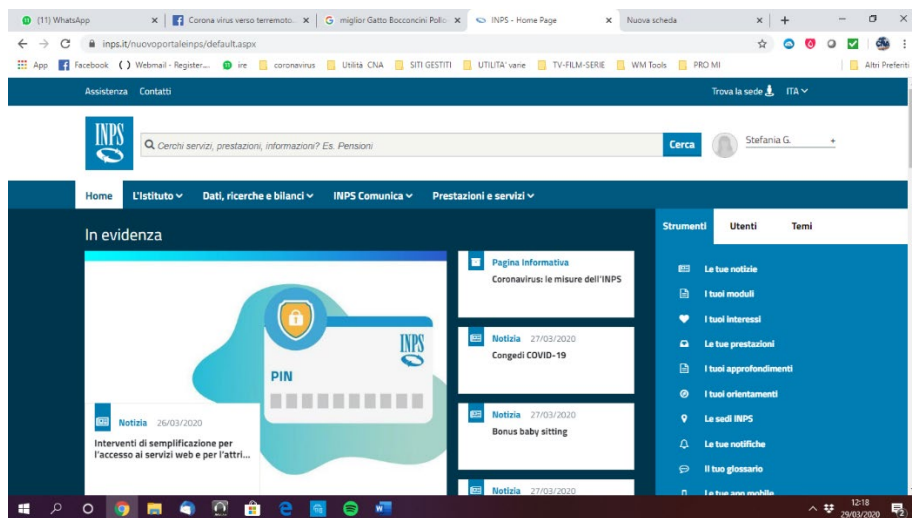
(11) WhatsApp × | Corona virus verso terremoto... × | G miglior Gatto Bocconcini Polle × | INPS - Home Page × | Nuova scheda × | +

inps.it/nuovoportaleinps/default.aspx

App | Facebook | Webmail - Register... | ire | coronavirus | Utilità CNA | SITI GESTITI | UTILITA' varie | TV-FILM-SERIE | WM Tools | PRO MI | Altri Preferiti

Assistenza Contatti

Trova la sede ITA

INPS

Cerchi servizi, prestazioni, informazioni? Es. Pensioni

Cerca

Stefania G.

Home | L'Istituto | Dati, ricerche e bilanci | INPS Comunica | Prestazioni e servizi

In evidenza

INPS

PIN

Notizia 26/03/2020
Interventi di semplificazione per l'accesso ai servizi web e per l'attri...

Pagina Informativa
Coronavirus: le misure dell'INPS

Notizia 27/03/2020
Congedi COVID-19

Notizia 27/03/2020
Bonus baby sitting

Notizia 27/03/2020

Strumenti | Utenti | Temi

Le tue notizie
I tuoi moduli
I tuoi interessi
Le tue prestazioni
I tuoi approfondimenti
I tuoi orientamenti
Le sedi INPS
Le tue notifiche
Il tuo glossario
Le tue app mobile

12:18
29/03/2020